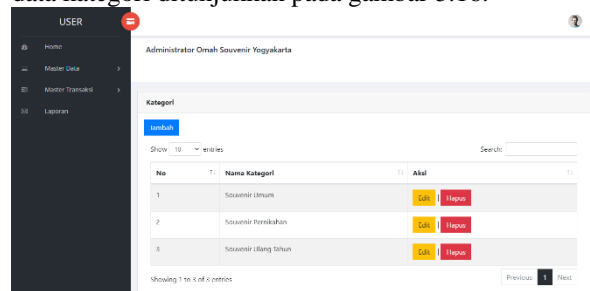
data kategori ditunjukkan pada gambar 5.18.

USER

Home
Master Data
Master Transaksi
Laporan

Administrator Omah Souvenir Yogyakarta

Kategori

Tambah

Show 10 entries

Search:

| No | Nama Kategori | Aksi |
|---|---|---|
| 1 | Souvenir Umum | Edit \| Hapus |
| 2 | Souvenir Pernikahan | Edit \| Hapus |
| 3 | Souvenir Ulang Tahun | Edit \| Hapus |

Showing 1 to 3 of 3 entries

Previous 1 Next